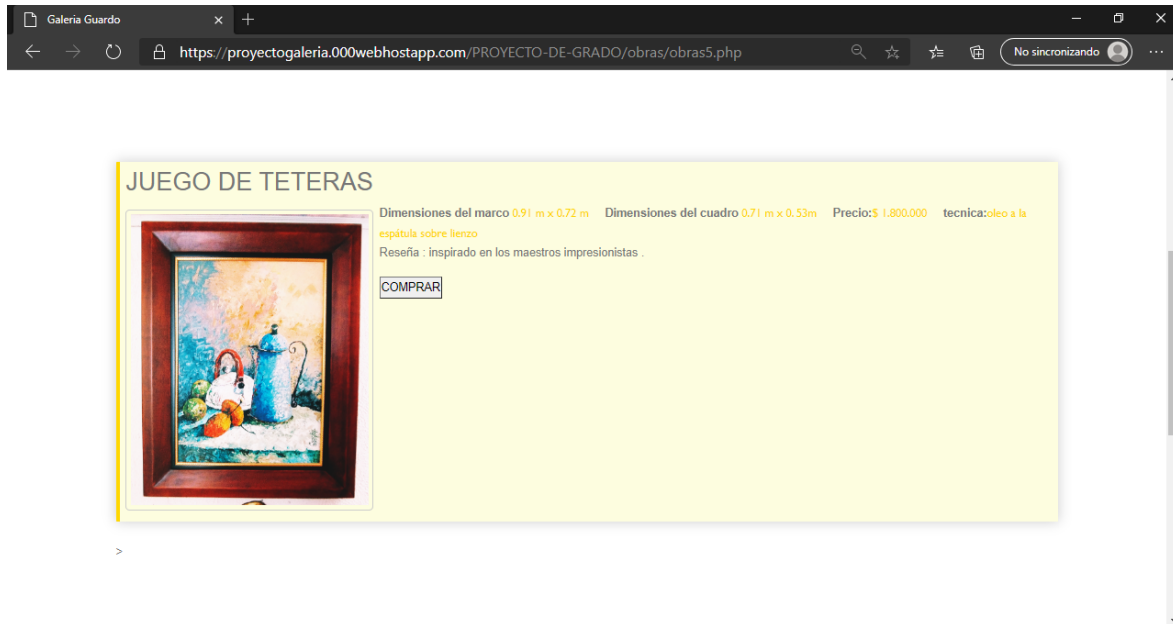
Galeria Guardo

https://proyectogaleria.000webhostapp.com/PROYECTO-DE-GRADO/obras/obras5.php

No sincronizando

JUEGO DE TETERAS

Dimensiones del marco 0.91 m x 0.72 m Dimensiones del cuadro 0.71 m x 0.53m Precio:$ 1.800.000 tecnica:oleo a la espátula sobre lienzo

Reseña : inspirado en los maestros impresionistas .

COMPRAR

>